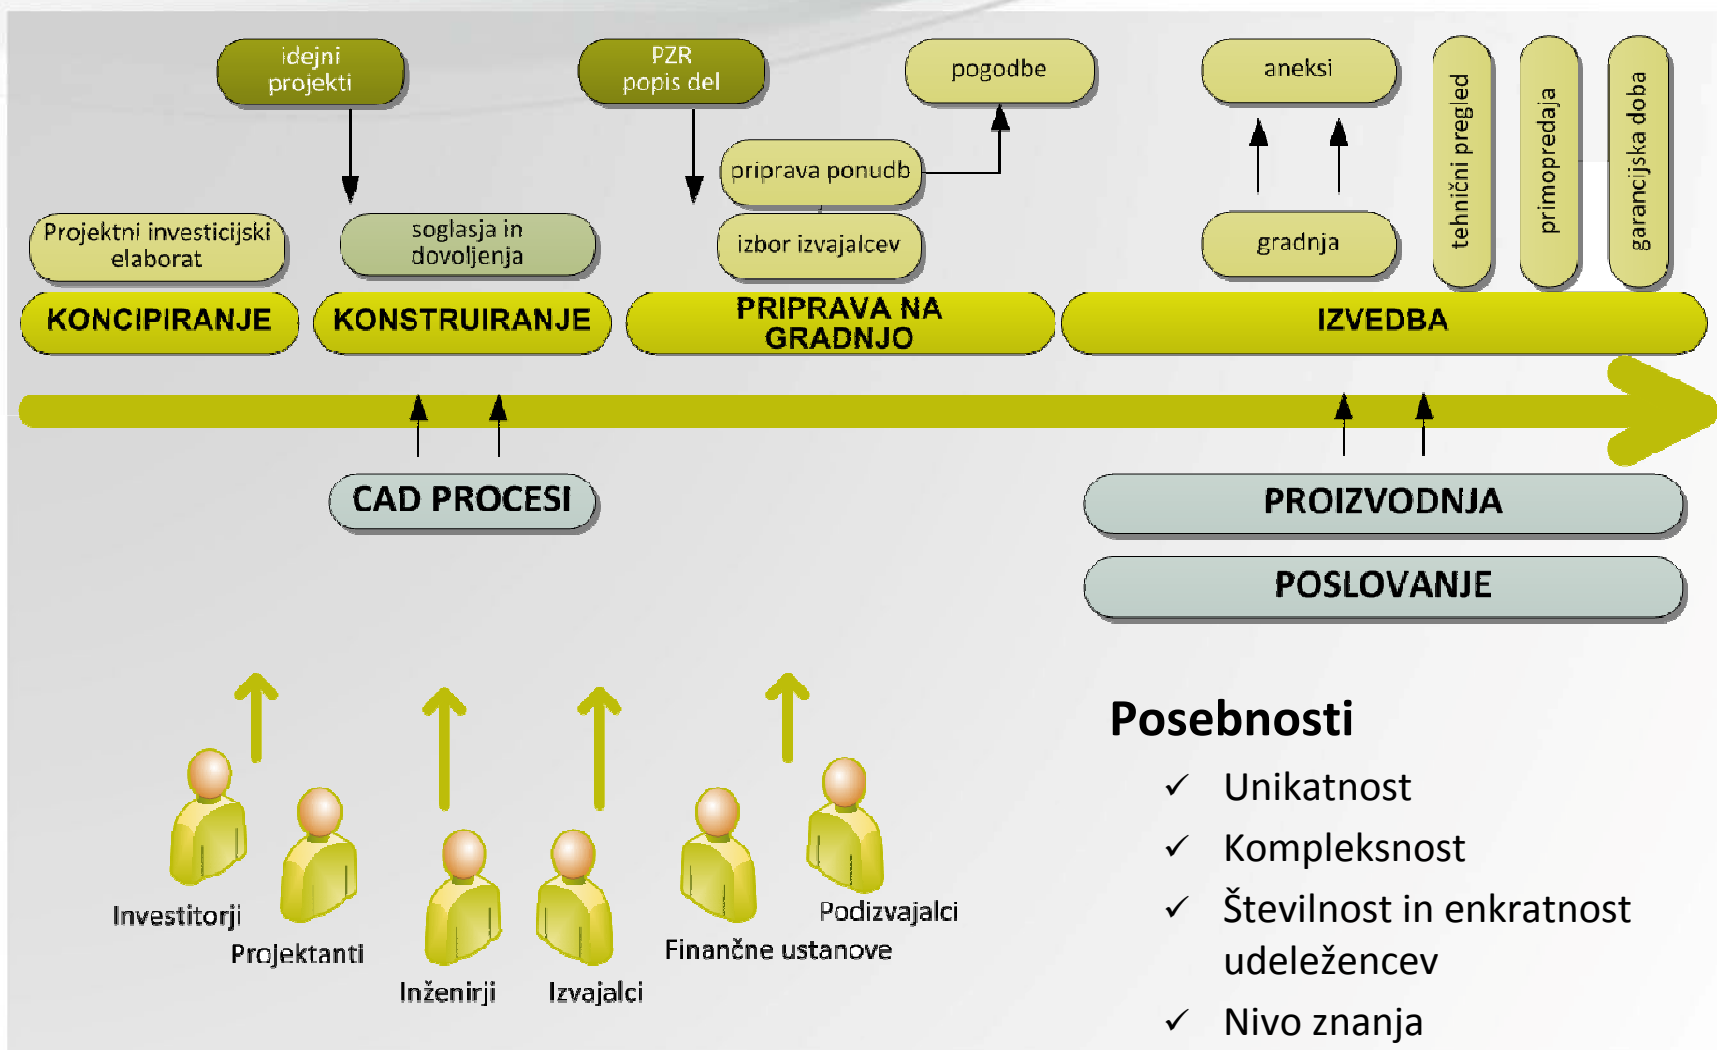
idejni projekti

PZR popis del

pogodbe

aneksi

tehnični pregled

primopredaja

garancijska doba

priprava ponudb

Projektni investicijski elaborat

soglasja in dovoljenja

izbor izvajalcev

gradnja

KONCIPIRANJE

KONSTRUIRANJE

PRIPRAVA NA GRADNJO

IZVEDBA

CAD PROCESI

PROIZVODNJA

POSLOVANJE

Posebnosti

✓ Unikatnost

✓ Kompleksnost

✓ Številnost in enkratnost udeležencev

✓ Nivo znanja

Investitorji

Projektanti

Inženirji

Izvajalci

Finančne ustanove

Podizvajalci